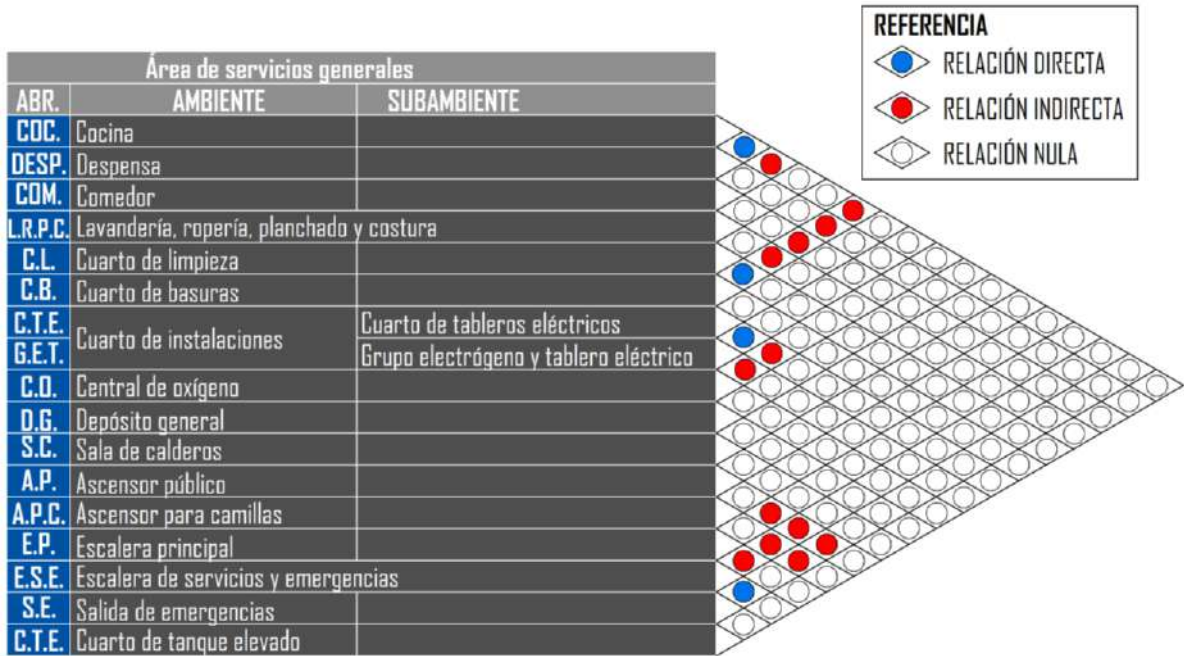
REFERENCIA
RELACIÓN DIRECTA
RELACIÓN INDIRECTA
RELACIÓN NULA

| Área de servicios generales | | |
|---|---|---|
| ABR. | AMBIENTE | SUBAMBIENTE |
| COC. | Cocina | |
| DESP. | Despensa | |
| COM. | Comedor | |
| L.R.P.C. | Lavandería, ropería, planchado y costura | |
| C.L. | Cuarto de limpieza | |
| C.B. | Cuarto de basuras | |
| C.T.E. | Cuarto de instalaciones | Cuarto de tableros eléctricos |
| G.E.T. | | Grupo electrógeno y tablero eléctrico |
| C.O. | Central de oxígeno | |
| D.G. | Depósito general | |
| S.C. | Sala de calderos | |
| A.P. | Ascensor público | |
| A.P.C. | Ascensor para camillas | |
| E.P. | Escalera principal | |
| E.S.E. | Escalera de servicios y emergencias | |
| S.E. | Salida de emergencias | |
| C.T.E. | Cuarto de tanque elevado | |